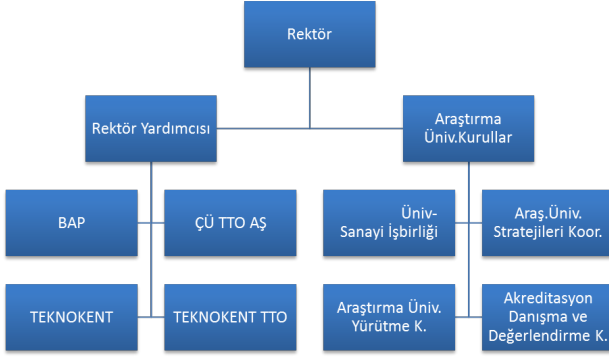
Rektör

Rektör Yardımcısı

Araştırma Üniv.Kurullar

BAP

ÇÜ TTO AŞ

TEKNOKENT

TEKNOKENT TTO

Üniv-Sanayi İşbirliği

Araş.Üniv. Stratejileri Koor.

Araştırma Üniv. Yürütme K.

Akreditasyon Danışma ve Değerlendirme K.